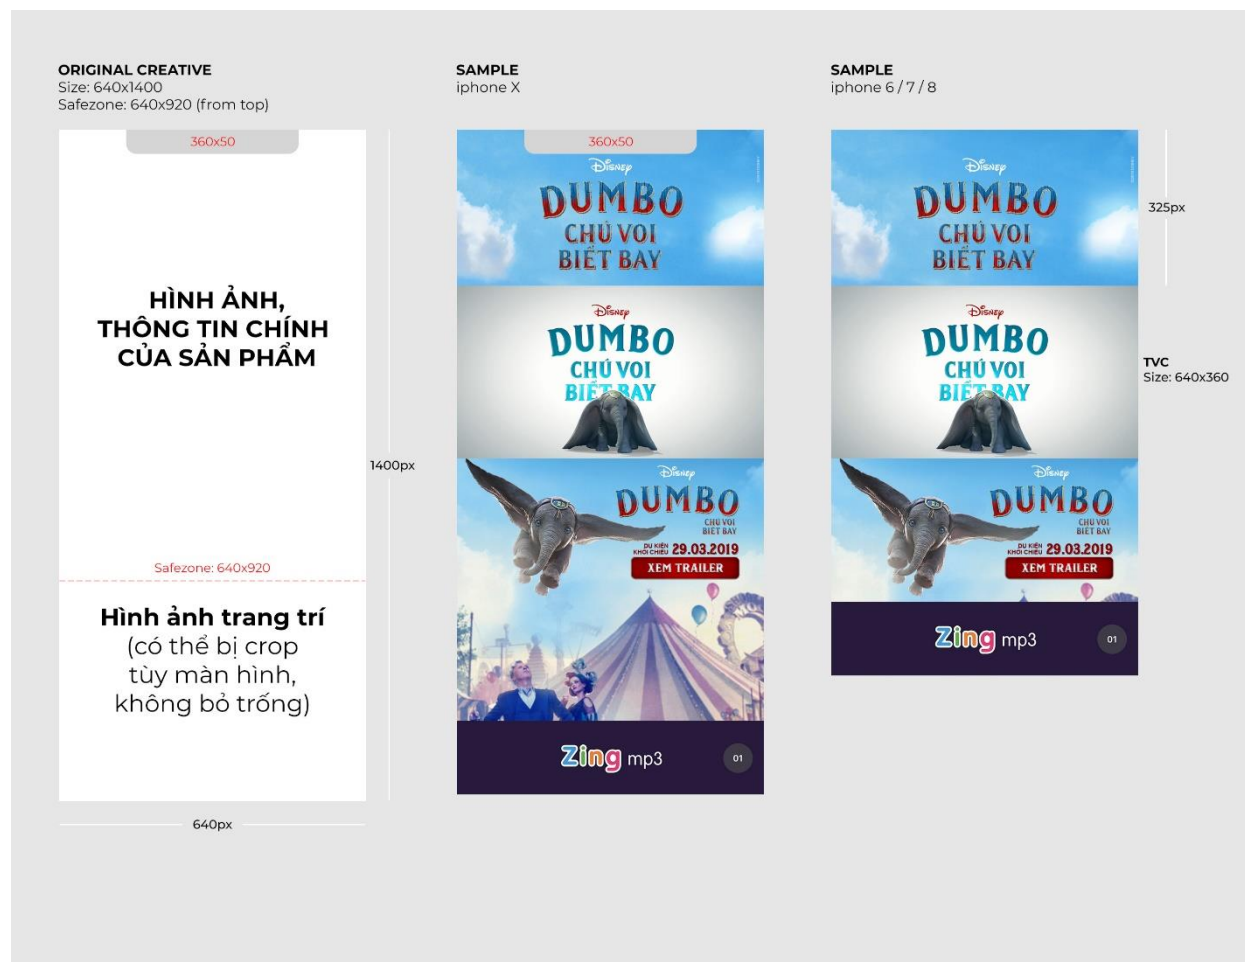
ORIGINAL CREATIVE
Size: 640x1400
Safezone: 640x920 (from top)

360x50

HÌNH ẢNH,
THÔNG TIN CHÍNH
CỦA SẢN PHẨM

Safezone: 640x920

Hình ảnh trang trí
(có thể bị crop
tùy màn hình,
không bỏ trống)

640px

1400px

SAMPLE
iphone X

360x50

Disney
DUMBO
CHÚ VOI
BIẾT BAY

Disney
DUMBO
CHÚ VOI
BIẾT BAY

Disney
DUMBO
CHÚ VOI
BIẾT BAY
DỰ KIẾN KHỞI CHIẾU 29.03.2019
XEM TRAILER

Zing mp3
01

SAMPLE
iphone 6 / 7 / 8

Disney
DUMBO
CHÚ VOI
BIẾT BAY

325px

Disney
DUMBO
CHÚ VOI
BIẾT BAY

TVC
Size: 640x360

Disney
DUMBO
CHÚ VOI
BIẾT BAY
DỰ KIẾN KHỞI CHIẾU 29.03.2019
XEM TRAILER

Zing mp3
01